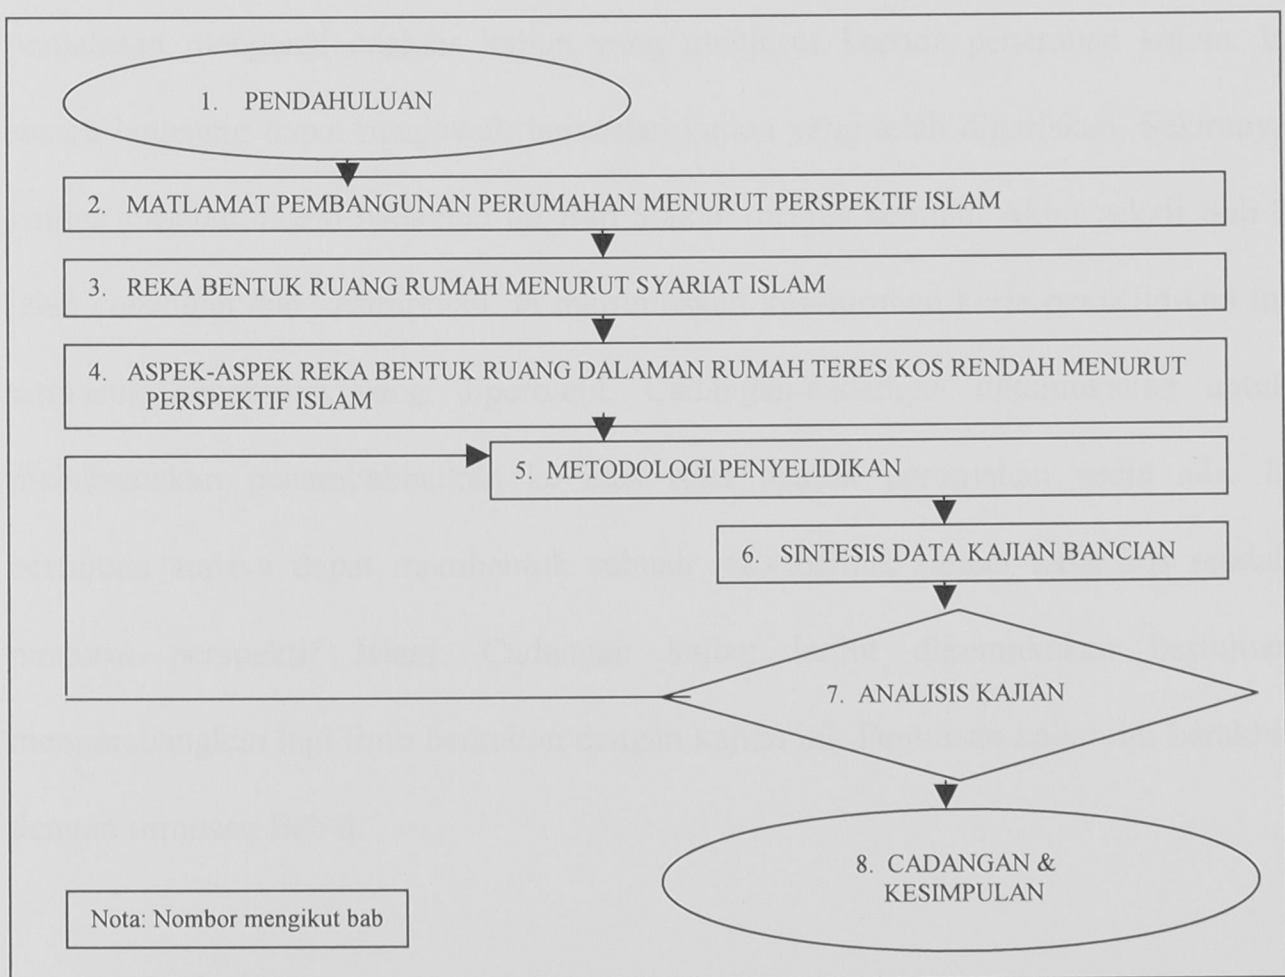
1. PENDAHULUAN

2. MATLAMAT PEMBANGUNAN PERUMAHAN MENURUT PERSPEKTIF ISLAM

3. REKA BENTUK RUANG RUMAH MENURUT SYARIAT ISLAM

4. ASPEK-ASPEK REKA BENTUK RUANG DALAMAN RUMAH TERES KOS RENDAH MENURUT PERSPEKTIF ISLAM

5. METODOLOGI PENYELIDIKAN

6. SINTESIS DATA KAJIAN BANCIAN

7. ANALISIS KAJIAN

8. CADANGAN & KESIMPULAN

Nota: Nombor mengikut bab